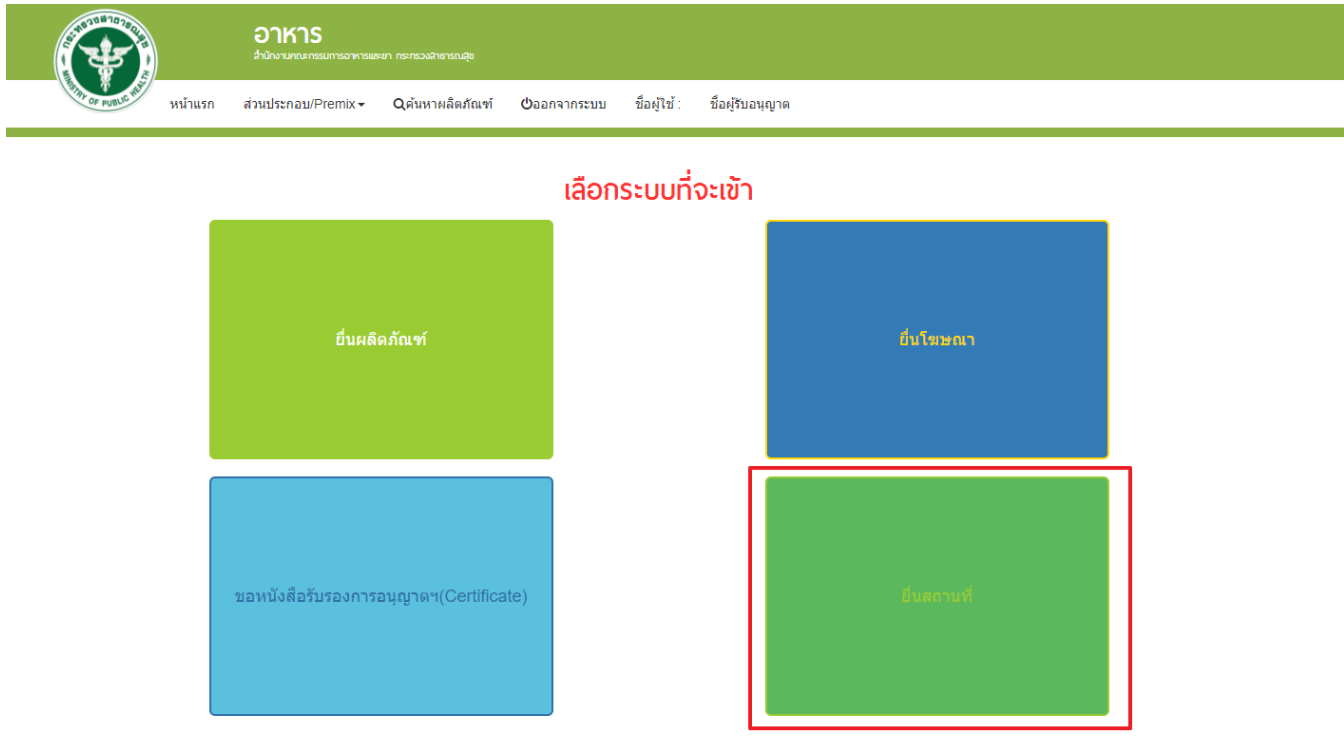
กระทรวงสาธารณสุข
MINISTRY OF PUBLIC HEALTH

อาหาร
สำนักงานคณะกรรมการอาหารและยา กระทรวงสาธารณสุข

หน้าแรก ส่วนประกอบ/Premix ค้นหาผลิตภัณฑ์ ออกจากระบบ ชื่อผู้ใช้ : ชื่อผู้รับอนุญาต

เลือกระบบที่จะเข้า

ยื่นผลิตภัณฑ์

ยื่นโฆษณา

ขอหนังสือรับรองการอนุญาตฯ(Certificate)

ยื่นสถานที่